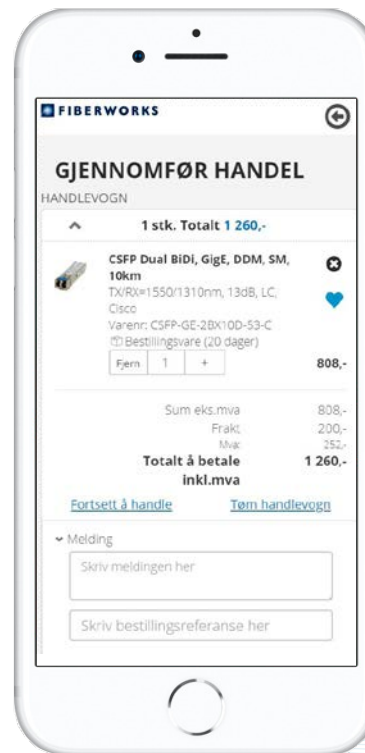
FIBERWORKS

GJENNOMFØR HANDEL

HANDLEVOGN

1 stk. Totalt 1 260,-

CSFP Dual BiDi, GigE, DDM, SM, 10km
TX/RX=1550/1310nm, 13dB, LC, Cisco
Varenr: CSFP-GE-28X10D-53-C
Bestillingsvare (20 dager)
Fjern 1 +
808,-

Sum eks.mva 808,-
Frakt 200,-
Mva 252,-
Totalt å betale inkl.mva 1 260,-

Fortsett å handle
Tøm handlevogn

Melding

Skriv meldingen her

Skriv bestillingsreferanse her